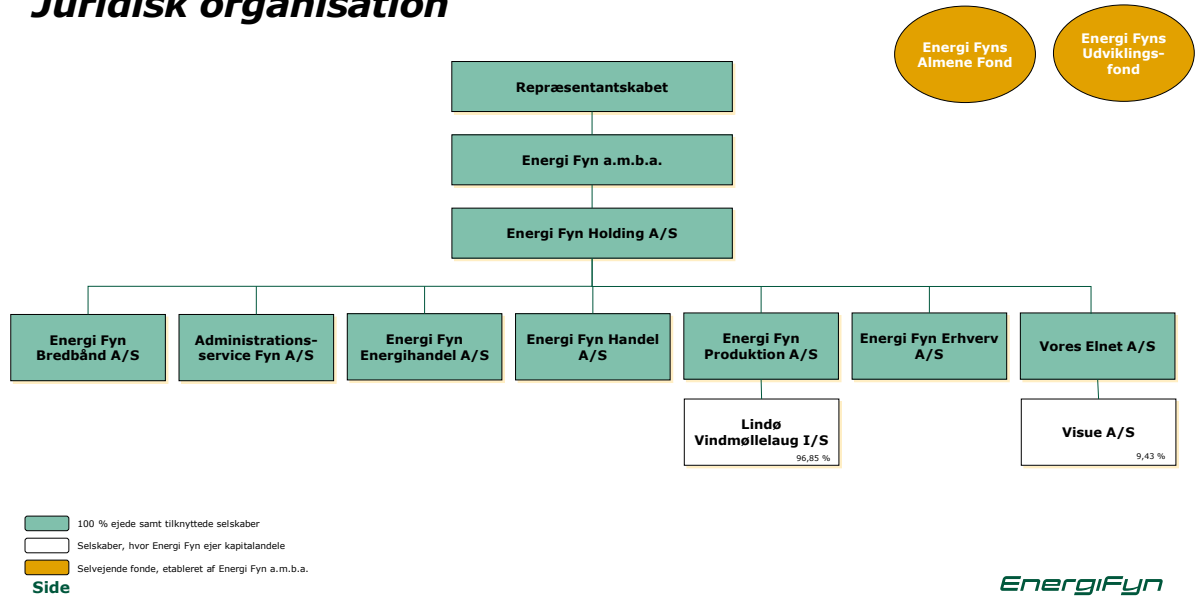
Juridisk organisation

Energi Fyns Almene Fond

Energi Fyns Udviklingsfond

Repræsentantskabet

Energi Fyn a.m.b.a.

Energi Fyn Holding A/S

Energi Fyn Bredbånd A/S

Administrationsservice Fyn A/S

Energi Fyn Energihandel A/S

Energi Fyn Handel A/S

Energi Fyn Produktion A/S

Energi Fyn Erhverv A/S

Vores Elnet A/S

Lindø Vindmøllelaug I/S
96,85 %

Visue A/S
9,43 %

100 % ejede samt tilknyttede selskaber

Selskaber, hvor Energi Fyn ejer kapitalandele

Selvejende fonde, etableret af Energi Fyn a.m.b.a.

Side

EnergiFyn